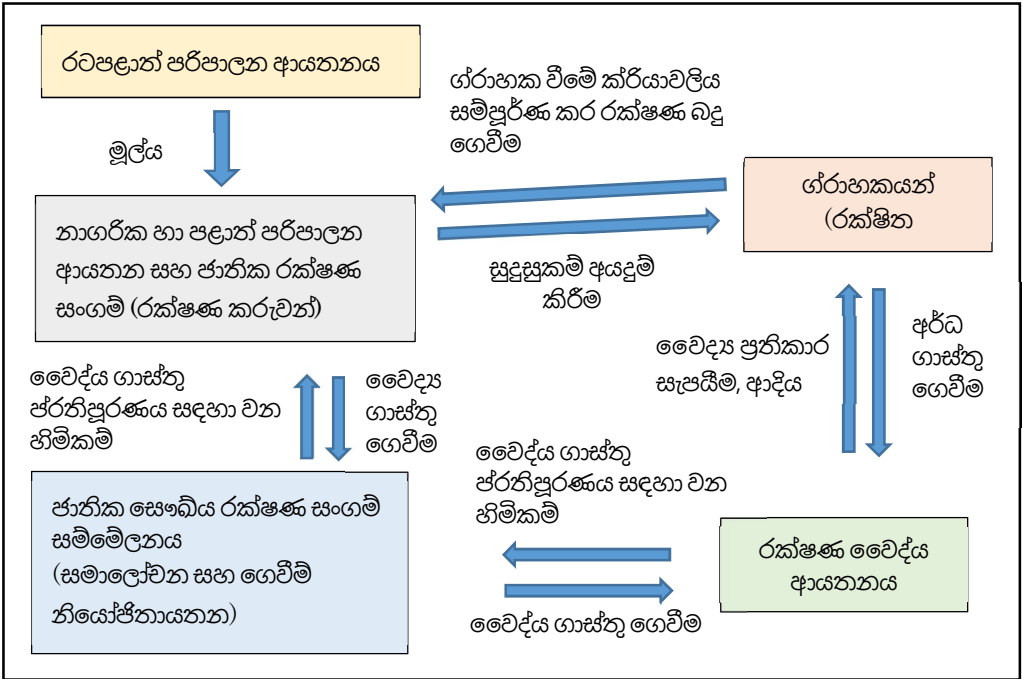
රටපළාත් පරිපාලන ආයතනය

මූල්‍ය

ග්‍රාහක වීමේ ක්‍රියාවලිය සම්පූර්ණ කර රක්ෂණ බදු ගෙවීම

නාගරික හා පළාත් පරිපාලන ආයතන සහ ජාතික රක්ෂණ සංගම් (රක්ෂණ කරුවන්)

ග්‍රාහකයන් (රක්ෂිත

සුදුසුකම් අයදුම් කිරීම

අර්ධ ගාස්තු ගෙවීම

වෛද්‍ය ප්‍රතිකාර සැපයීම, ආදිය

වෛද්‍ය ගාස්තු ප්‍රතිපූරණය සඳහා වන හිමිකම්

වෛද්‍ය ගාස්තු ගෙවීම

වෛද්‍ය ගාස්තු ප්‍රතිපූරණය සඳහා වන හිමිකම්

ජාතික සෞඛ්‍ය රක්ෂණ සංගම් සම්මේලනය (සමාලෝචන සහ ගෙවීම් නියෝජිතායතන)

රක්ෂණ වෛද්‍ය ආයතනය

වෛද්‍ය ගාස්තු ගෙවීම